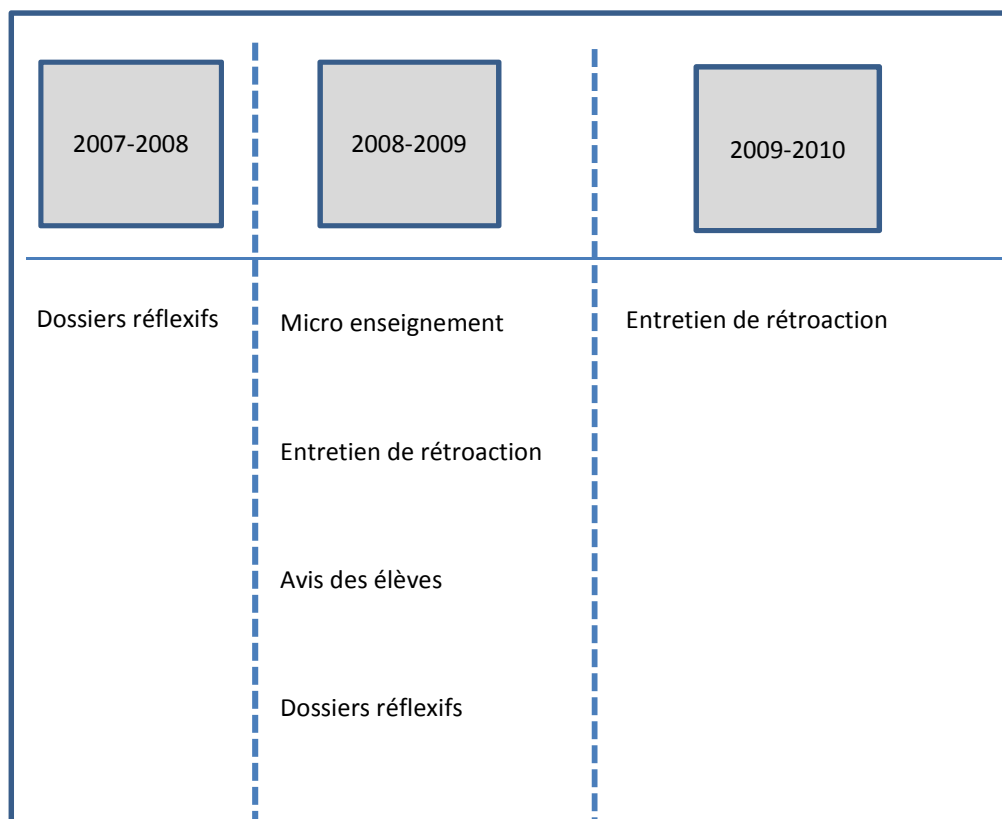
| 2007-2008 | 2008-2009 | 2009-2010 |
|---|---|---|
| Dossiers réflexifs | Micro enseignement<br><br>Entretien de rétroaction<br><br>Avis des élèves<br><br>Dossiers réflexifs | Entretien de rétroaction |